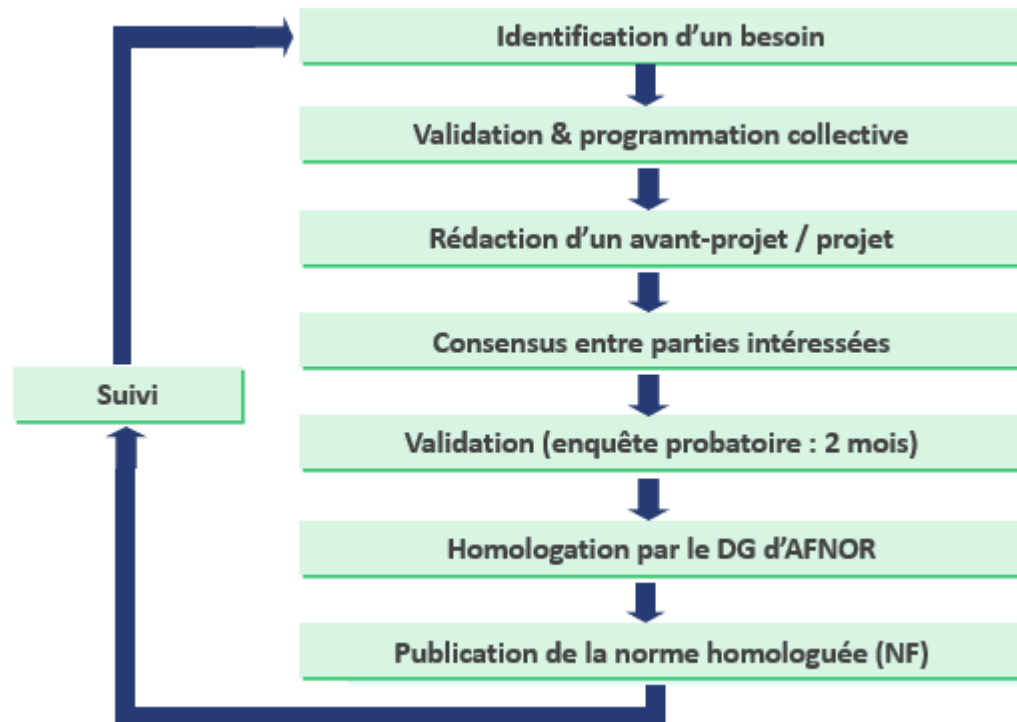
Identification d’un besoin

Validation & programmation collective

Rédaction d’un avant-projet / projet

Consensus entre parties intéressées

Validation (enquête probatoire : 2 mois)

Homologation par le DG d’AFNOR

Publication de la norme homologuée (NF)

Suivi